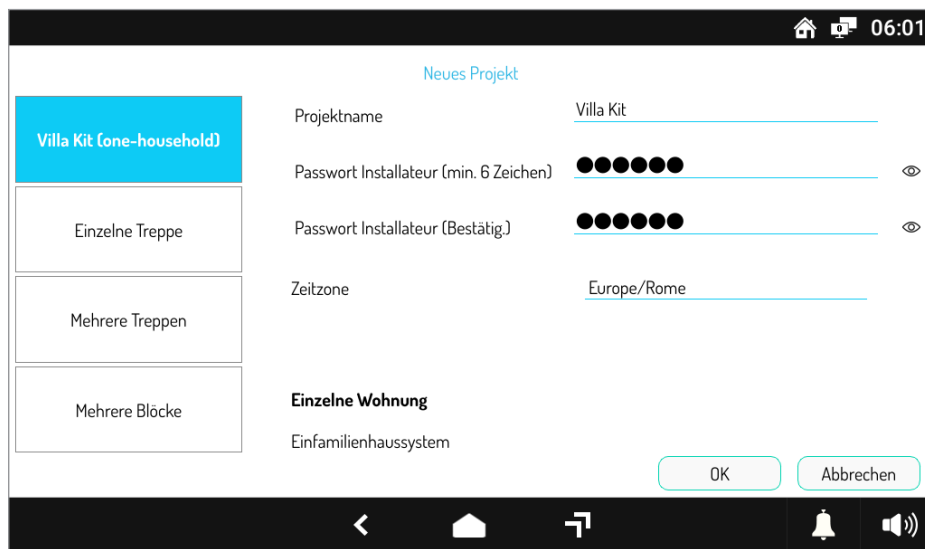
06:01

Neues Projekt

Villa Kit (one-household)

Einzelne Treppe

Mehrere Treppen

Mehrere Blöcke

Projektname Villa Kit

Passwort Installateur (min. 6 Zeichen) ●●●●●●

Passwort Installateur (Bestätig.) ●●●●●●

Zeitzone Europe/Rome

Einzelne Wohnung

Einfamilienhaussystem

OK

Abbrechen